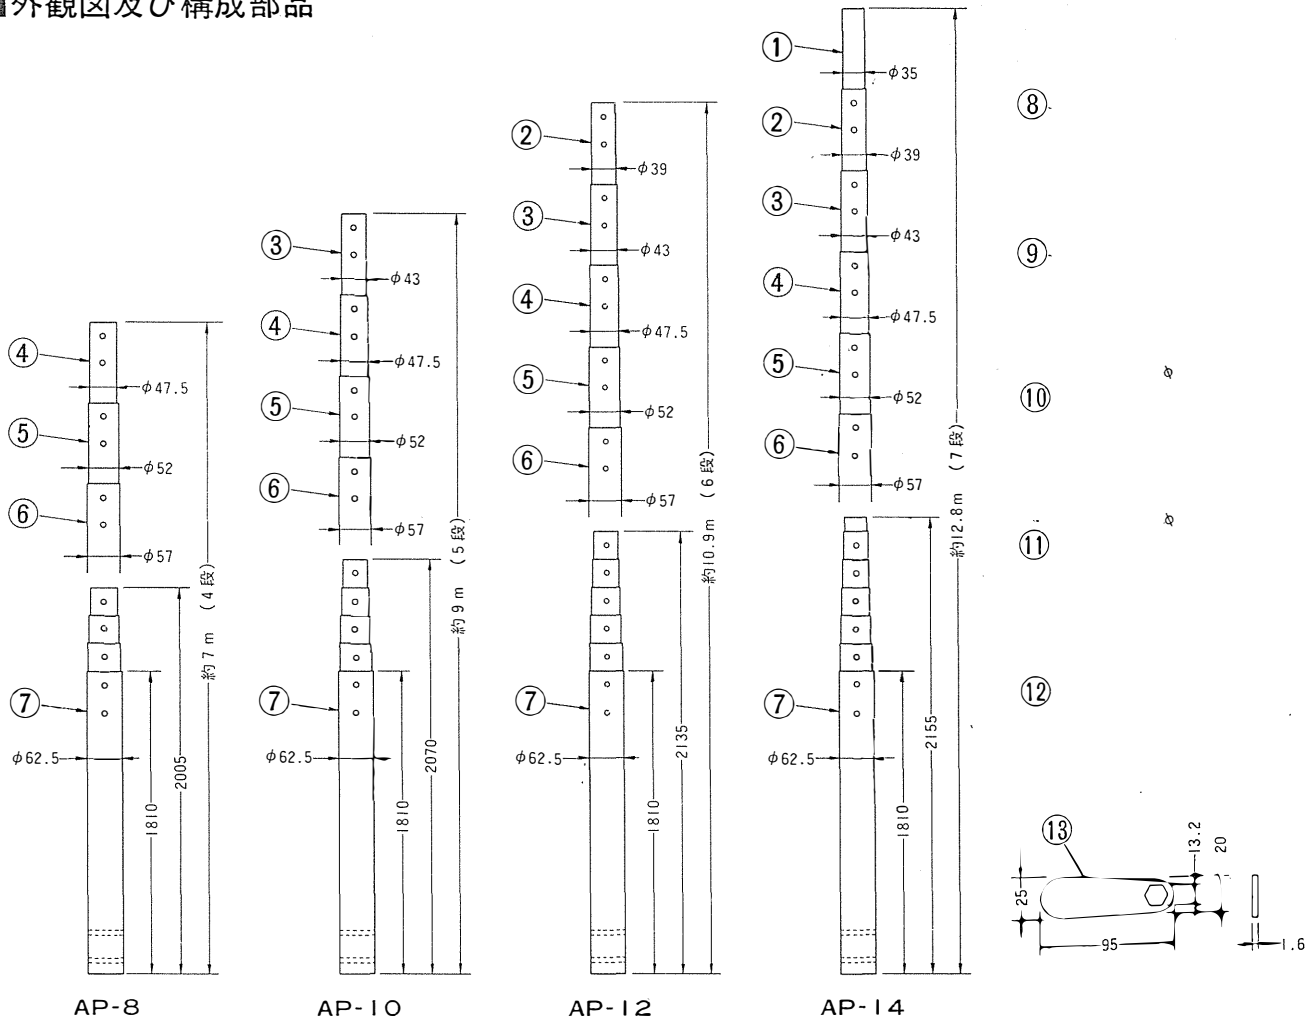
■外観図及び構成部品

① ② ③ ④ ⑤ ⑥ ⑦

$\phi35$ $\phi39$ $\phi43$ $\phi47.5$ $\phi52$ $\phi57$ $\phi62.5$

約7 m (4段)
2005
1810

約9 m (5段)
2070
1810

約10.9 m (6段)
2135
1810

約12.8 m (7段)
2155
1810

⑧
⑨
⑩ $\phi$
⑪ $\phi$
⑫
⑬

13.2
20
25
95
1.6

AP-8 AP-10 AP-12 AP-14